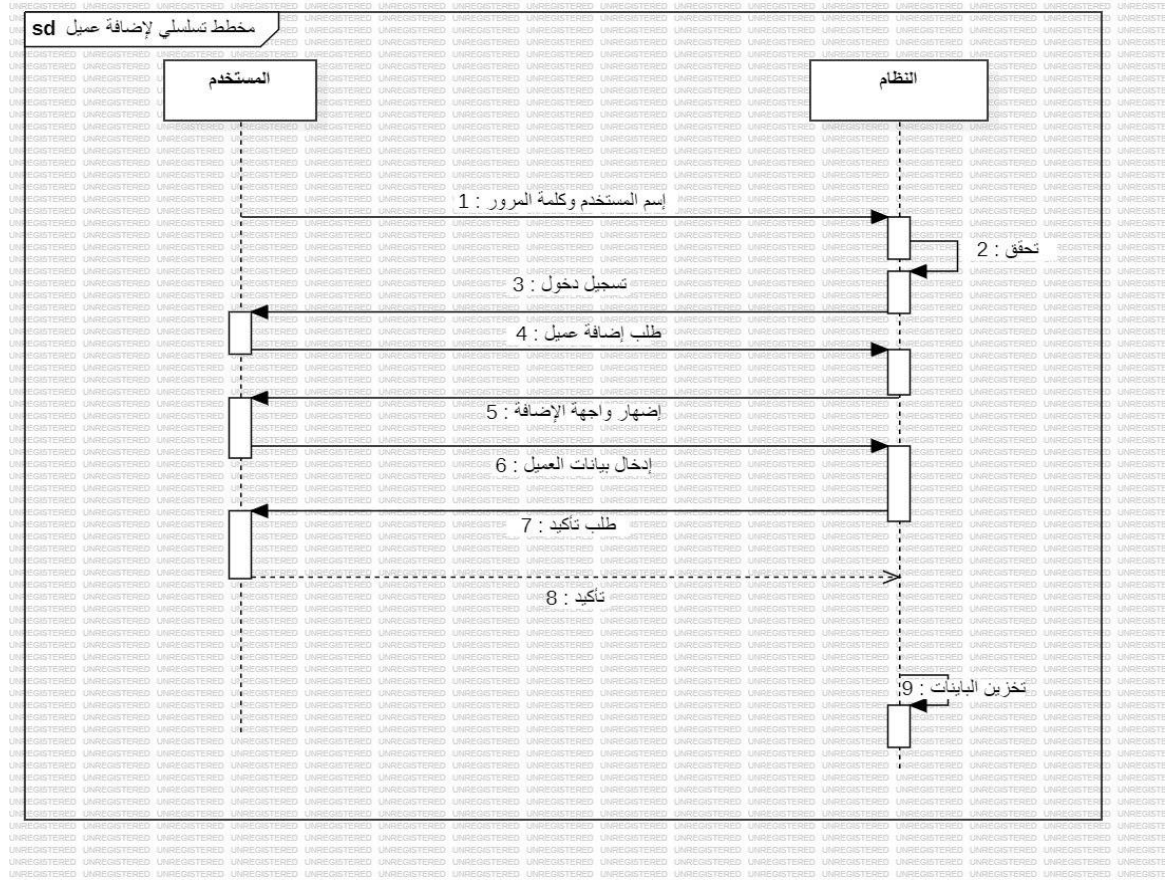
sd مخطط تسلسلي لإضافة عميل

المستخدم

النظام

1 : إسم المستخدم وكلمة المرور

2 : تحقق

3 : تسجيل دخول

4 : طلب إضافة عميل

5 : إضهار واجهة الإضافة

6 : إدخال بيانات العميل

7 : طلب تاكيد

8 : تاكيد

9 : تخزين البايانات

UNREGISTERED UNREGISTERED UNREGISTERED UNREGISTERED UNREGISTERED UNREGISTERED